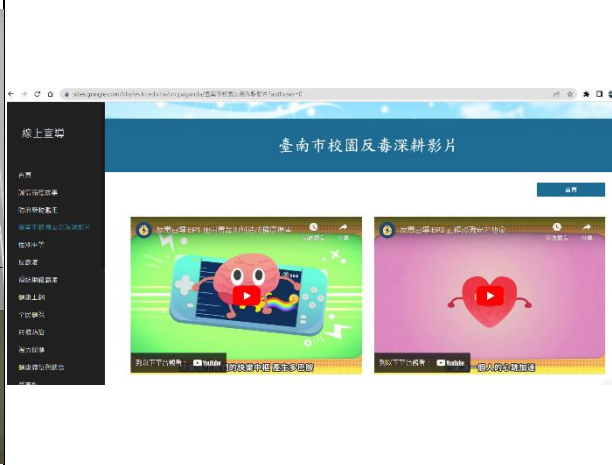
sites.google.com/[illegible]

線上宣導

首頁
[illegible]
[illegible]
臺南市校園反毒深耕影片
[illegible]
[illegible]
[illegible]
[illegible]
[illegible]
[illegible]
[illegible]
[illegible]

臺南市校園反毒深耕影片

首頁

反毒台灣 EP1 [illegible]
稍後觀看 分享
觀看平台網站： YouTube
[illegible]的快樂中樞 產生多巴胺

反毒台灣 EP2 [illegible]
稍後觀看 分享
觀看平台網站： YouTube
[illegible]個人的心跳加速